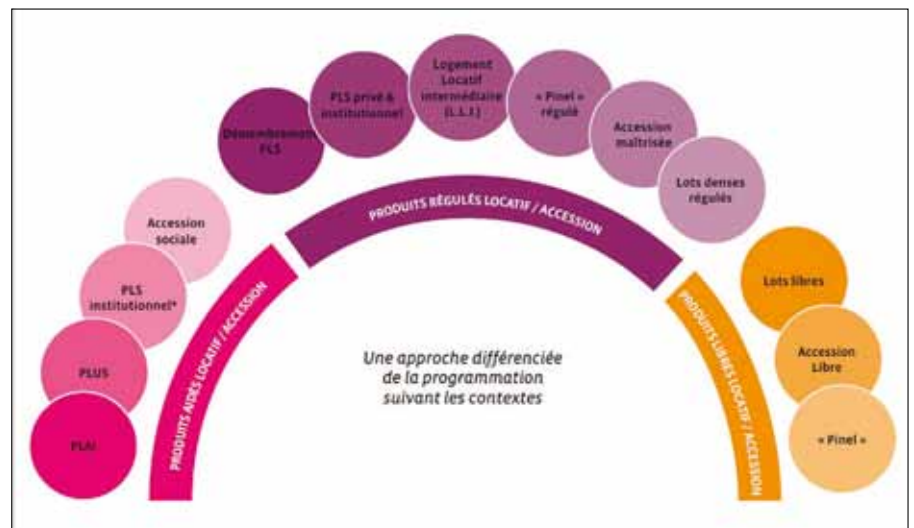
PLAI

PLUS

PLS institutionnel*

Accession sociale

Démembrement PLS

PLS privé & institutionnel

Logement Locatif intermédiaire (L.L.I.)

« Pinel » régulé

Accession maîtrisée

Lots denses régulés

Lots libres

Accession Libre

« Pinel »

PRODUITS AIDÉS LOCATIF / ACCESSION

PRODUITS RÉGULÉS LOCATIF / ACCESSION

PRODUITS LIBRES LOCATIF / ACCESSION

Une approche différenciée de la programmation suivant les contextes